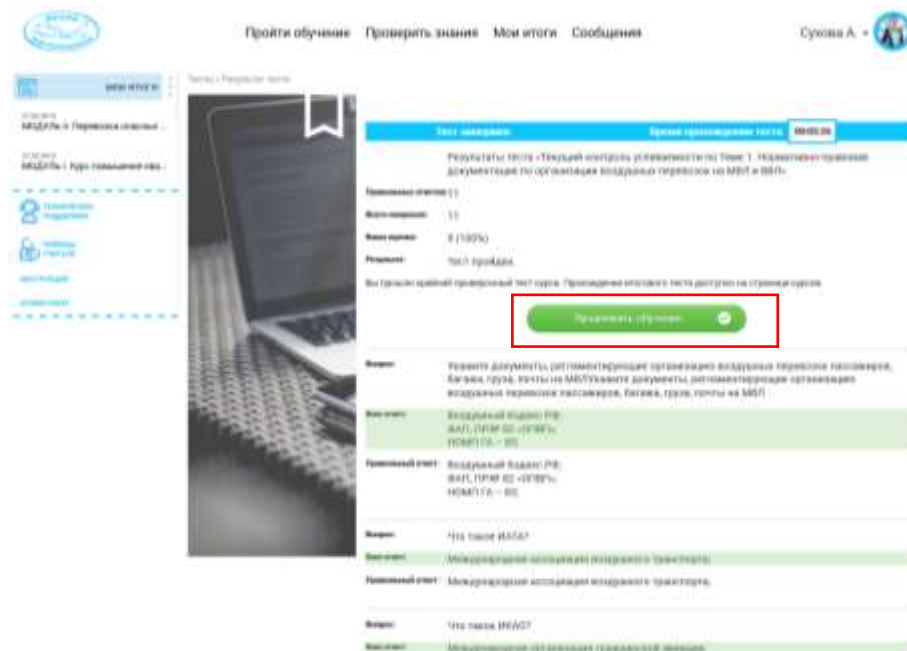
Пройти обучение Проверить знания Мои итоги Сообщения

Сухова А.

Мои итоги

МОДУЛЬ 4. Перевозка опасных ...

МОДУЛЬ 1 Курс повышения ква...

Техническая поддержка

Помощь учёбы

Инструкция

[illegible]

Тесты / Результат теста

Тест завершен Время прохождения теста: 00:03:26

Результаты теста «Текущий контроль успеваемости по Теме 1. Нормативно-правовая документация по организации воздушных перевозок на МВЛ и ВВЛ»

Правильных ответов: 11

Всего вопросов: 11

Ваша оценка: 5 (100%)

Результат: Тест пройден

Вы прошли крайний проверочный тест курса. Прохождение итогового теста доступно на странице курсов.

Продолжить обучение

Вопрос: Укажите документы, регламентирующие организацию воздушных перевозок пассажиров, багажа, груза, почты на МВЛУкажите документы, регламентирующие организацию воздушных перевозок пассажиров, багажа, груза, почты на МВЛ

Ваш ответ: Воздушный Кодекс РФ; ФАП, ПРИК 82 «ОПВП»; НОМПГА – 85

Правильный ответ: Воздушный Кодекс РФ; ФАП, ПРИК 82 «ОПВП»; НОМПГА – 85

Вопрос: Что такое ИАТА?

Ваш ответ: Международная ассоциация воздушного транспорта.

Правильный ответ: Международная ассоциация воздушного транспорта.

Вопрос: Что такое ИКАО?

Ваш ответ: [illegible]